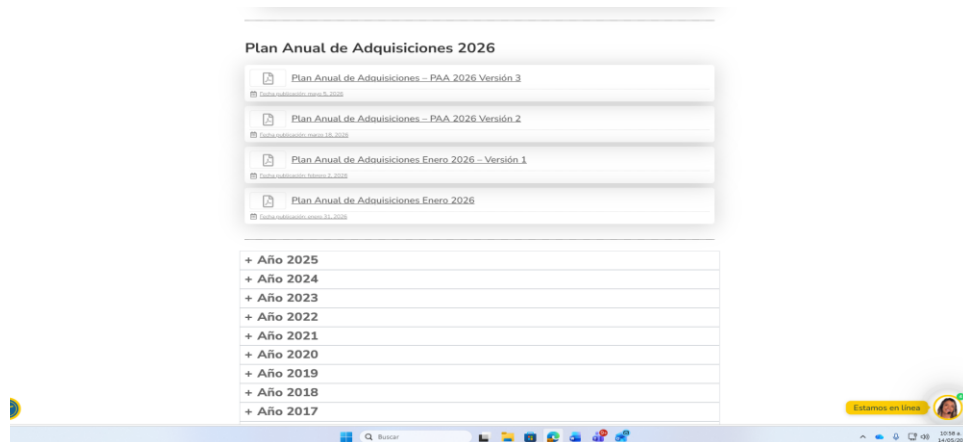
Plan Anual de Adquisiciones 2026

Plan Anual de Adquisiciones – PAA 2026 Versión 3
Fecha publicación: marzo 5, 2026

Plan Anual de Adquisiciones – PAA 2026 Versión 2
Fecha publicación: marzo 26, 2026

Plan Anual de Adquisiciones Enero 2026 – Versión 1
Fecha publicación: febrero 2, 2026

Plan Anual de Adquisiciones Enero 2026
Fecha publicación: enero 31, 2026

+ Año 2025
+ Año 2024
+ Año 2023
+ Año 2022
+ Año 2021
+ Año 2020
+ Año 2019
+ Año 2018
+ Año 2017

Estamos en línea

Buscar

10:58 a.
14/05/20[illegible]